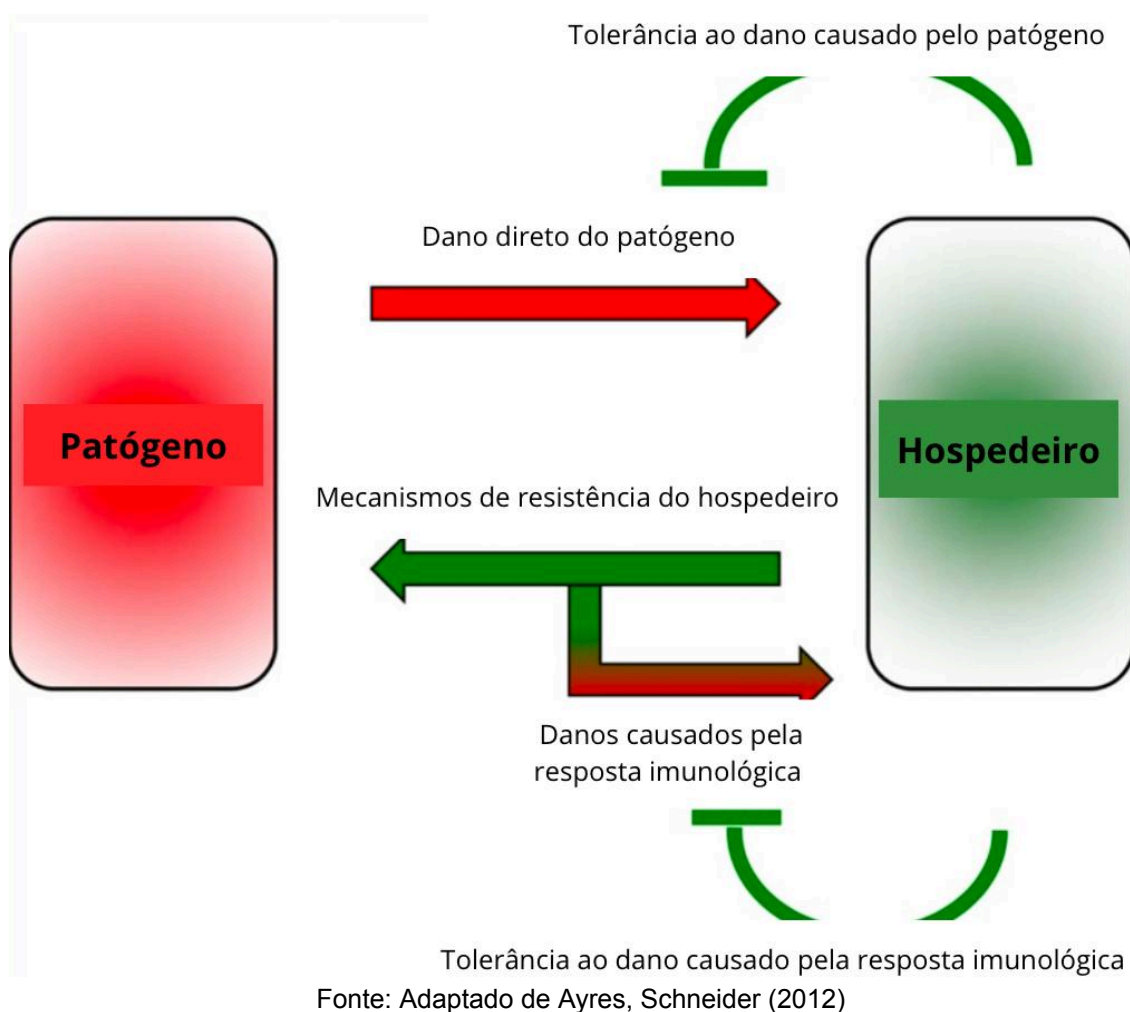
Tolerância ao dano causado pelo patógeno

Dano direto do patógeno

Patógeno

Hospedeiro

Mecanismos de resistência do hospedeiro

Danos causados pela resposta imunológica

Tolerância ao dano causado pela resposta imunológica

Fonte: Adaptado de Ayres, Schneider (2012)